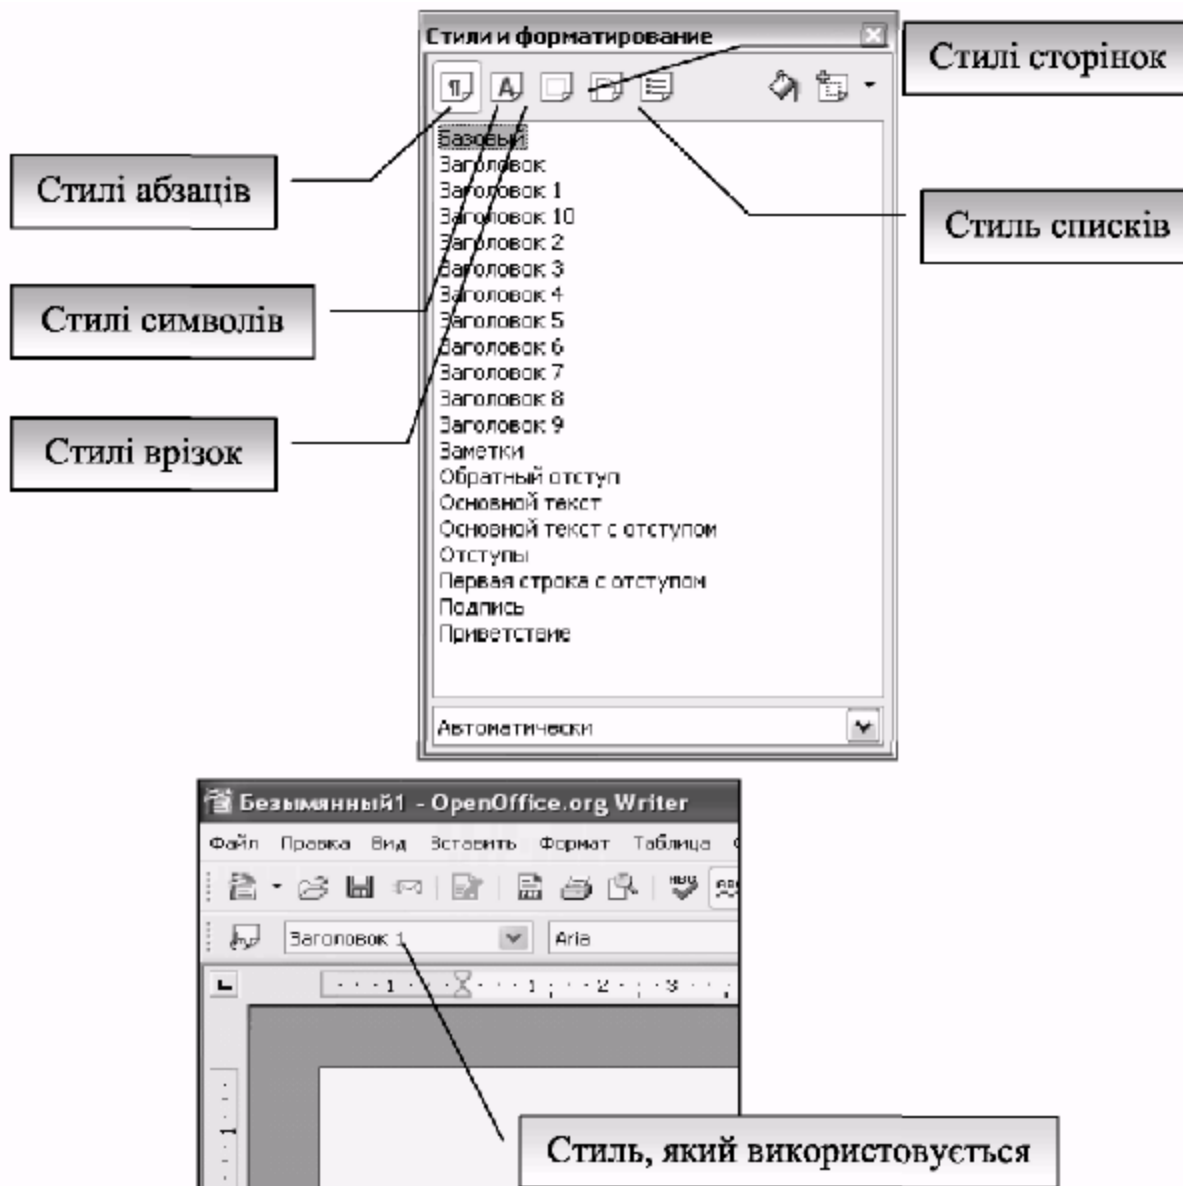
Стили и форматирование

Стилі сторінок

Стилі абзаців

Стиль списків

Стилі символів

Стилі врізок

Базовый
Заголовок
Заголовок 1
Заголовок 10
Заголовок 2
Заголовок 3
Заголовок 4
Заголовок 5
Заголовок 6
Заголовок 7
Заголовок 8
Заголовок 9
Заметки
Обратный отступ
Основной текст
Основной текст с отступом
Отступы
Первая строка с отступом
Подпись
Приветствие

Автоматически

Безымянный1 - OpenOffice.org Writer

Файл Правка Вид Вставить Формат Таблица

Заголовок 1

Aria

Стиль, який використовується